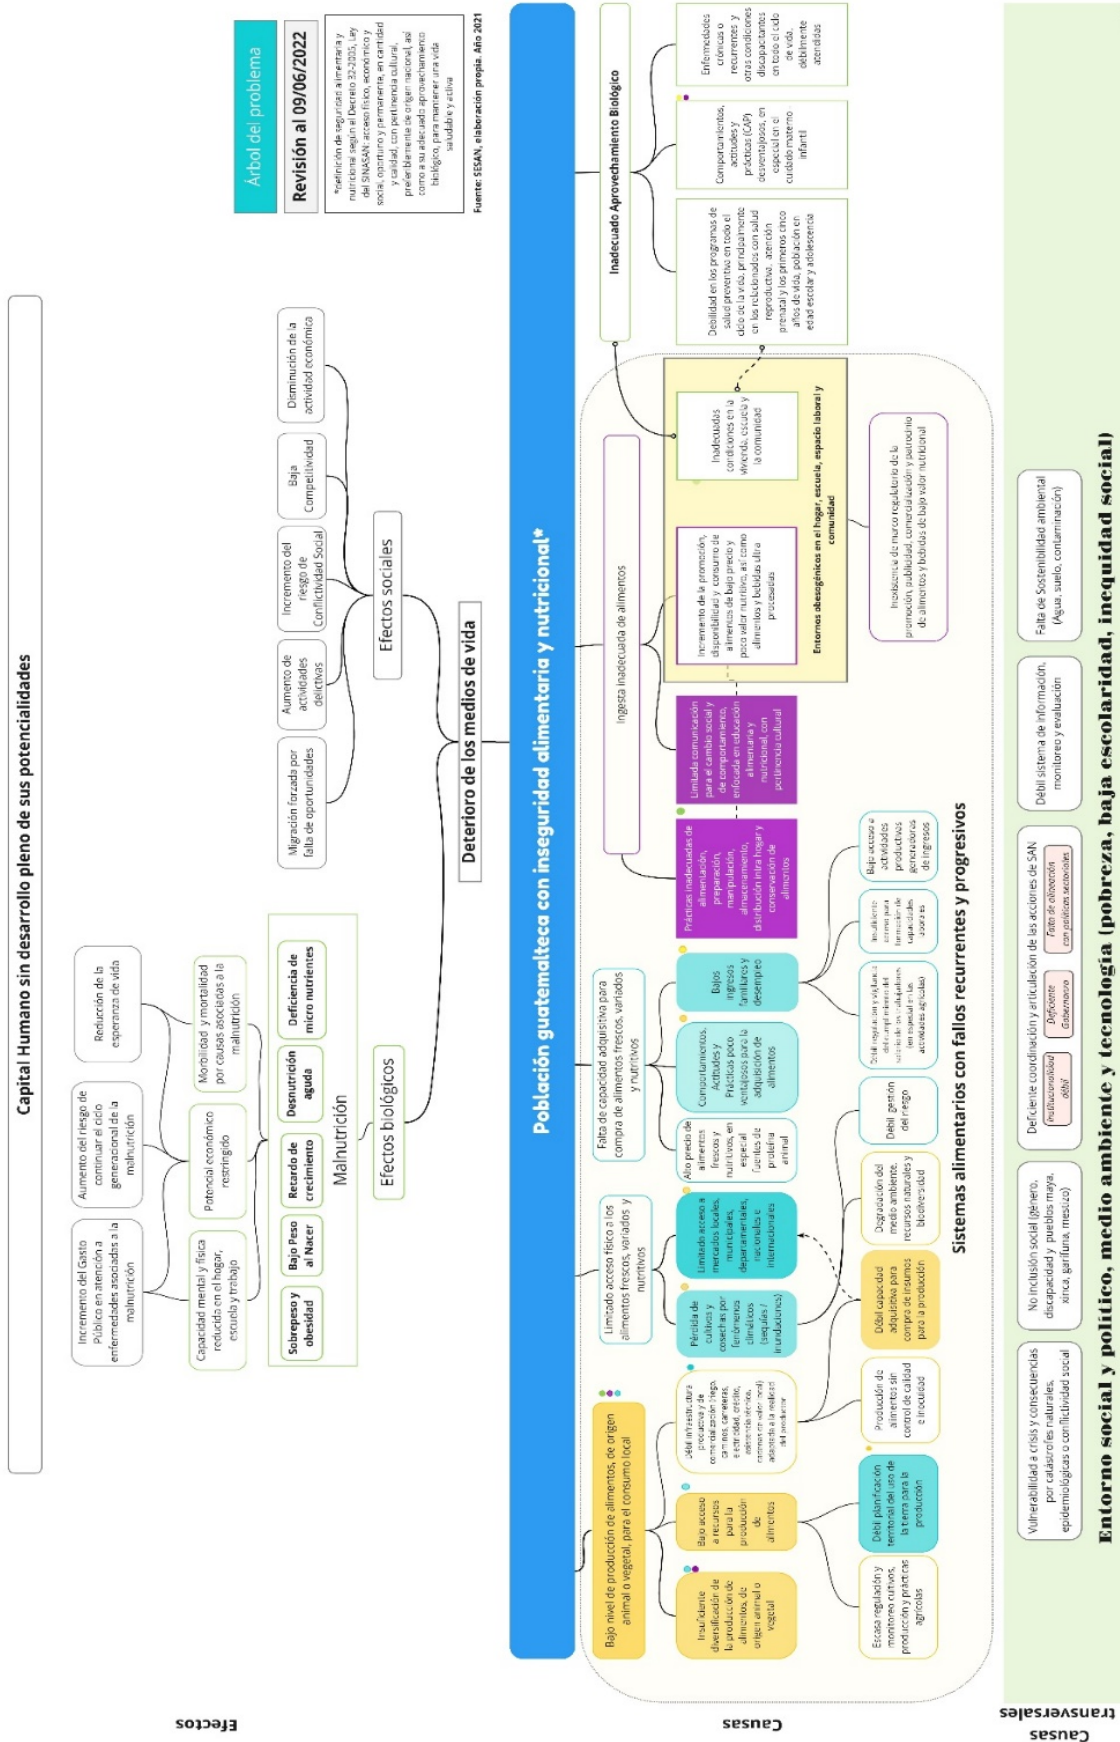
Árbol del problema

Revisión al 09/06/2022

*definición de seguridad alimentaria y nutricional según el Decreto 32-2005, Ley del SINASAN: acceso físico, económico y social, oportuno y permanente, en cantidad y calidad, con pertinencia cultural, preferiblemente de origen nacional, así como a su adecuado aprovechamiento biológico, para mantener una vida saludable y activa

Fuente: SESAN, elaboración propia. Año 2021

Efectos

Capital Humano sin desarrollo pleno de sus potencialidades

Incremento del Gasto Público en atención a enfermedades asociadas a la malnutrición

Aumento del riesgo de continuar el ciclo generacional de la malnutrición

Reducción de la esperanza de vida

Capacidad mental y física reducida en el hogar, escuela y trabajo

Potencial económico restringido

Morbilidad y mortalidad por causas asociadas a la malnutrición

Sobrepeso y obesidad

Bajo Peso al Nacer

Retardo de crecimiento

Desnutrición aguda

Deficiencia de micro nutrientes

Malnutrición

Efectos biológicos

Migración forzada por falta de oportunidades

Aumento de actividades delictivas

Incremento del riesgo de Conflictividad Social

Baja Competitividad

Disminución de la actividad económica

Efectos sociales

Deterioro de los medios de vida

Población guatemalteca con inseguridad alimentaria y nutricional*

Causas

Bajo nivel de producción de alimentos, de origen animal o vegetal, para el consumo local

Insuficiente diversificación de la producción de alimentos, de origen animal o vegetal

Bajo acceso a recursos para la producción de alimentos

Débil infraestructura productiva y de comercialización (riego, caminos, carreteras, centros de acopio, crédito, asistencia técnica, cadenas de valor local) asociada a la realidad del productor

Limitado acceso físico a los alimentos frescos, variados y nutritivos

Pérdida de cultivos y cosechas por fenómenos climáticos (sequías / inundaciones)

Limitado acceso a mercados locales, municipales, departamentales, nacionales e internacionales

Falta de capacidad adquisitiva para compra de alimentos frescos, variados y nutritivos

Alto precio de alimentos frescos y nutritivos, en especial fuentes de proteína animal

Comportamientos, Actitudes y Prácticas poco ventajosos para la adquisición de alimentos

Bajos ingresos familiares y desempleo

Ingesta inadecuada de alimentos

Prácticas inadecuadas de alimentación, preparación, manipulación, almacenamiento, distribución intra hogar y conservación de alimentos

Limitada comunicación para el cambio social y de comportamiento, enfocada en educación alimentaria y nutricional, con pertinencia cultural

Incremento de la promoción, disponibilidad y consumo de alimentos de bajo precio y poco valor nutritivo, así como alimentos y bebidas ultra procesadas

Inadecuadas condiciones en la vivienda, escuela y la comunidad

Entornos obesogénicos en el hogar, escuela, espacio laboral y comunidad

Inexistencia de marco regulatorio de la promoción, publicidad, comercialización y patrocinio de alimentos y bebidas de bajo valor nutricional

Inadecuado Aprovechamiento Biológico

Debilidad en los programas de salud preventivo en todo el ciclo de la vida, principalmente en los relacionados con salud reproductiva, atención prenatal y los primeros cinco años de vida, población en edad escolar y adolescencia

Comportamientos, actitudes y prácticas (CAP) desventajosos, en especial en el cuidado materno infantil

Enfermedades crónicas o recurrentes y otras condiciones discapacitantes en todo el ciclo de vida, débilmente atendidas

Escasa regulación y monitoreo cultivos, producción y prácticas agrícolas

Débil planificación territorial del uso de la tierra para la producción

Producción de alimentos sin control de calidad e inocuidad

Débil capacidad adquisitiva para compra de insumos para la producción

Degradación del medio ambiente, recursos naturales y biodiversidad

Débil gestión del riesgo

Débil regulación y vigilancia del cumplimiento del salario mínimo y de los trabajadores (en especial en las actividades agrícolas)

Insuficiente oferta para formación de capacidades técnicas

Bajo acceso a actividades productivas generadoras de ingresos

Sistemas alimentarios con fallos recurrentes y progresivos

Causas transversales

Vulnerabilidad a crisis y consecuencias por catástrofes naturales, epidemiológicas o conflictividad social

No inclusión social (género, discapacidad y pueblos maya, xinca, garífuna, mestizo)

Deficiente coordinación y articulación de las acciones de SAN

Institucionalidad débil

Deficiente Gobernanza

Falta de alineación con políticas sectoriales

Débil sistema de información, monitoreo y evaluación

Falta de Sostenibilidad ambiental (Agua, suelo, contaminación)

Entorno social y político, medio ambiente y tecnología (pobreza, baja escolaridad, inequidad social)